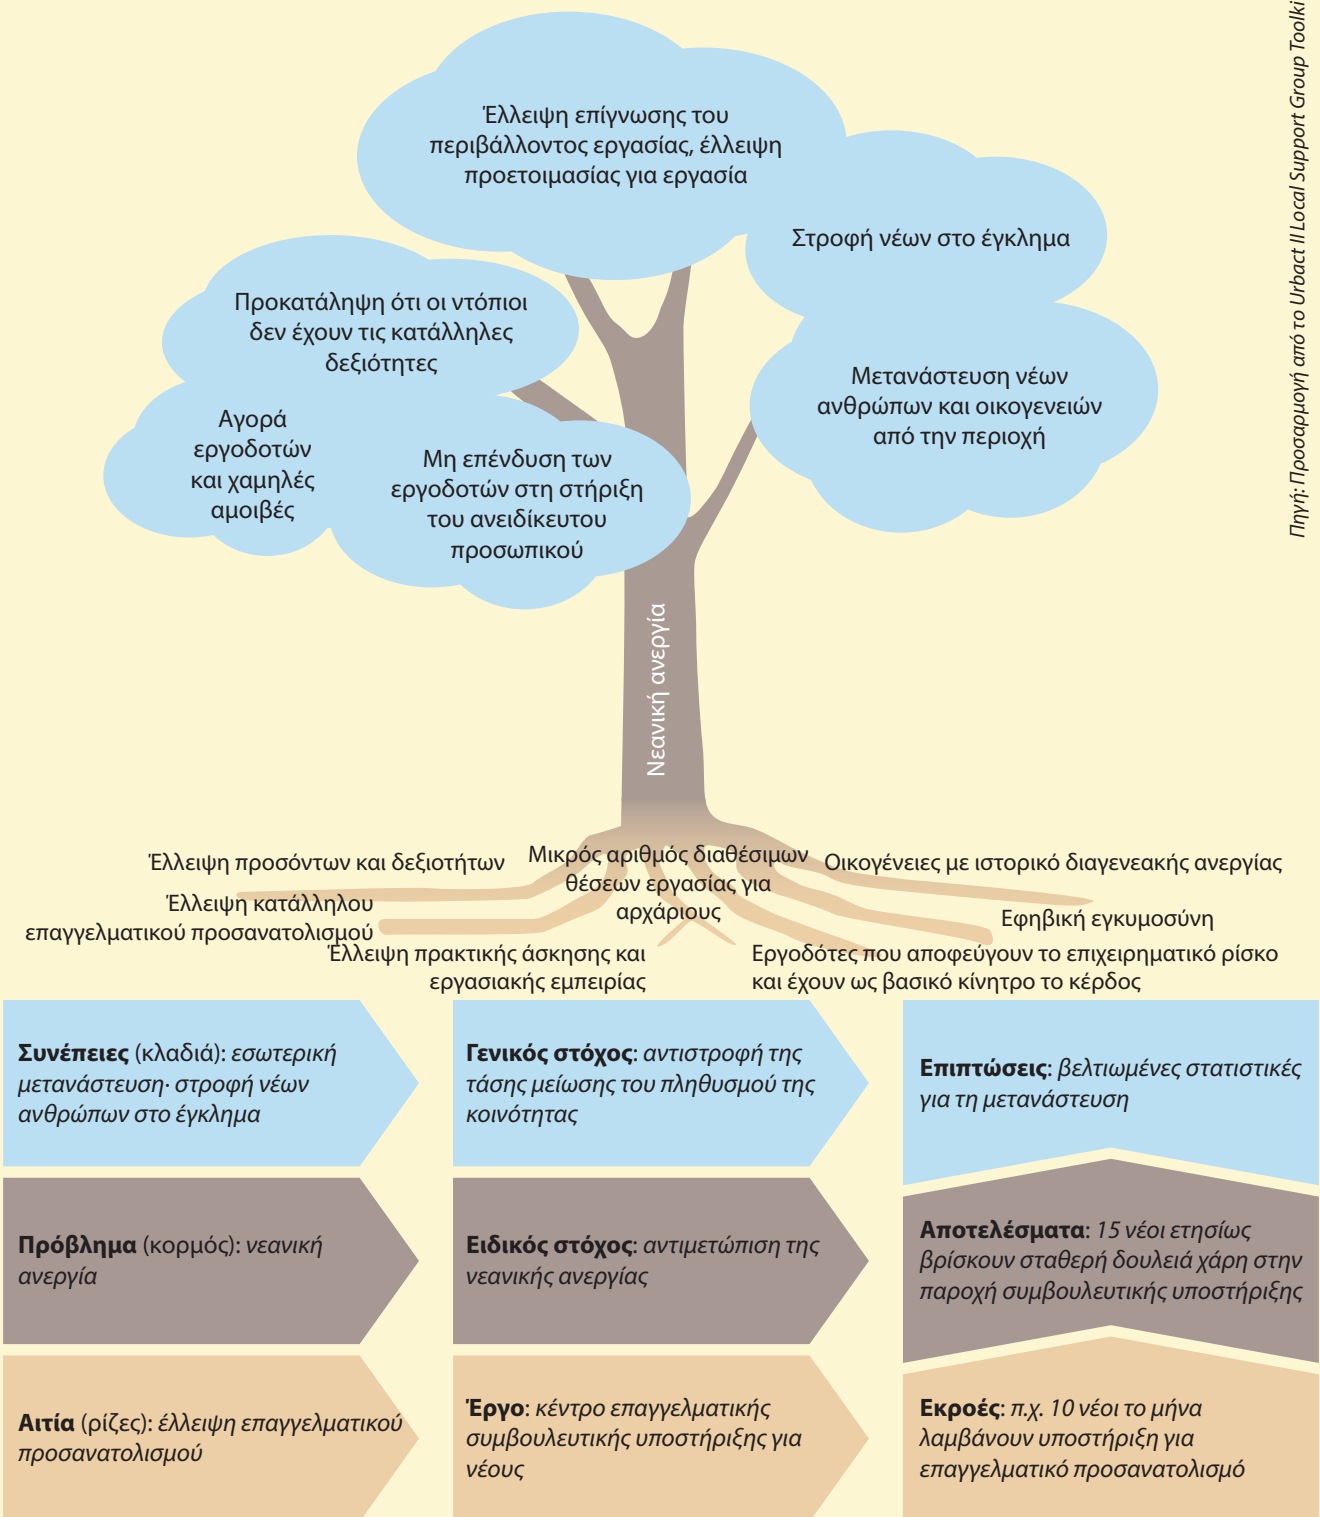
Έλλειψη επίγνωσης του περιβάλλοντος εργασίας, έλλειψη προετοιμασίας για εργασία

Στροφή νέων στο έγκλημα

Προκατάληψη ότι οι ντόπιοι δεν έχουν τις κατάλληλες δεξιότητες

Μετανάστευση νέων ανθρώπων και οικογενειών από την περιοχή

Αγορά εργοδοτών και χαμηλές αμοιβές

Μη επένδυση των εργοδοτών στη στήριξη του ανειδίκευτου προσωπικού

Νεανική ανεργία

Έλλειψη προσόντων και δεξιοτήτων

Μικρός αριθμός διαθέσιμων θέσεων εργασίας για αρχάριους

Οικογένειες με ιστορικό διαγενεακής ανεργίας

Έλλειψη κατάλληλου επαγγελματικού προσανατολισμού

Εφηβική εγκυμοσύνη

Έλλειψη πρακτικής άσκησης και εργασιακής εμπειρίας

Εργοδότες που αποφεύγουν το επιχειρηματικό ρίσκο και έχουν ως βασικό κίνητρο το κέρδος

Πηγή: Προσαρμογή από το Urbact II Local Support Group Toolki

**Συνέπειες** (κλαδιά): *εσωτερική μετανάστευση· στροφή νέων ανθρώπων στο έγκλημα*

**Πρόβλημα** (κορμός): *νεανική ανεργία*

**Αιτία** (ρίζες): *έλλειψη επαγγελματικού προσανατολισμού*

**Γενικός στόχος**: *αντιστροφή της τάσης μείωσης του πληθυσμού της κοινότητας*

**Ειδικός στόχος**: *αντιμετώπιση της νεανικής ανεργίας*

**Έργο**: *κέντρο επαγγελματικής συμβουλευτικής υποστήριξης για νέους*

**Επιπτώσεις**: *βελτιωμένες στατιστικές για τη μετανάστευση*

**Αποτελέσματα**: *15 νέοι ετησίως βρίσκουν σταθερή δουλειά χάρη στην παροχή συμβουλευτικής υποστήριξης*

**Εκροές**: *π.χ. 10 νέοι το μήνα λαμβάνουν υποστήριξη για επαγγελματικό προσανατολισμό*